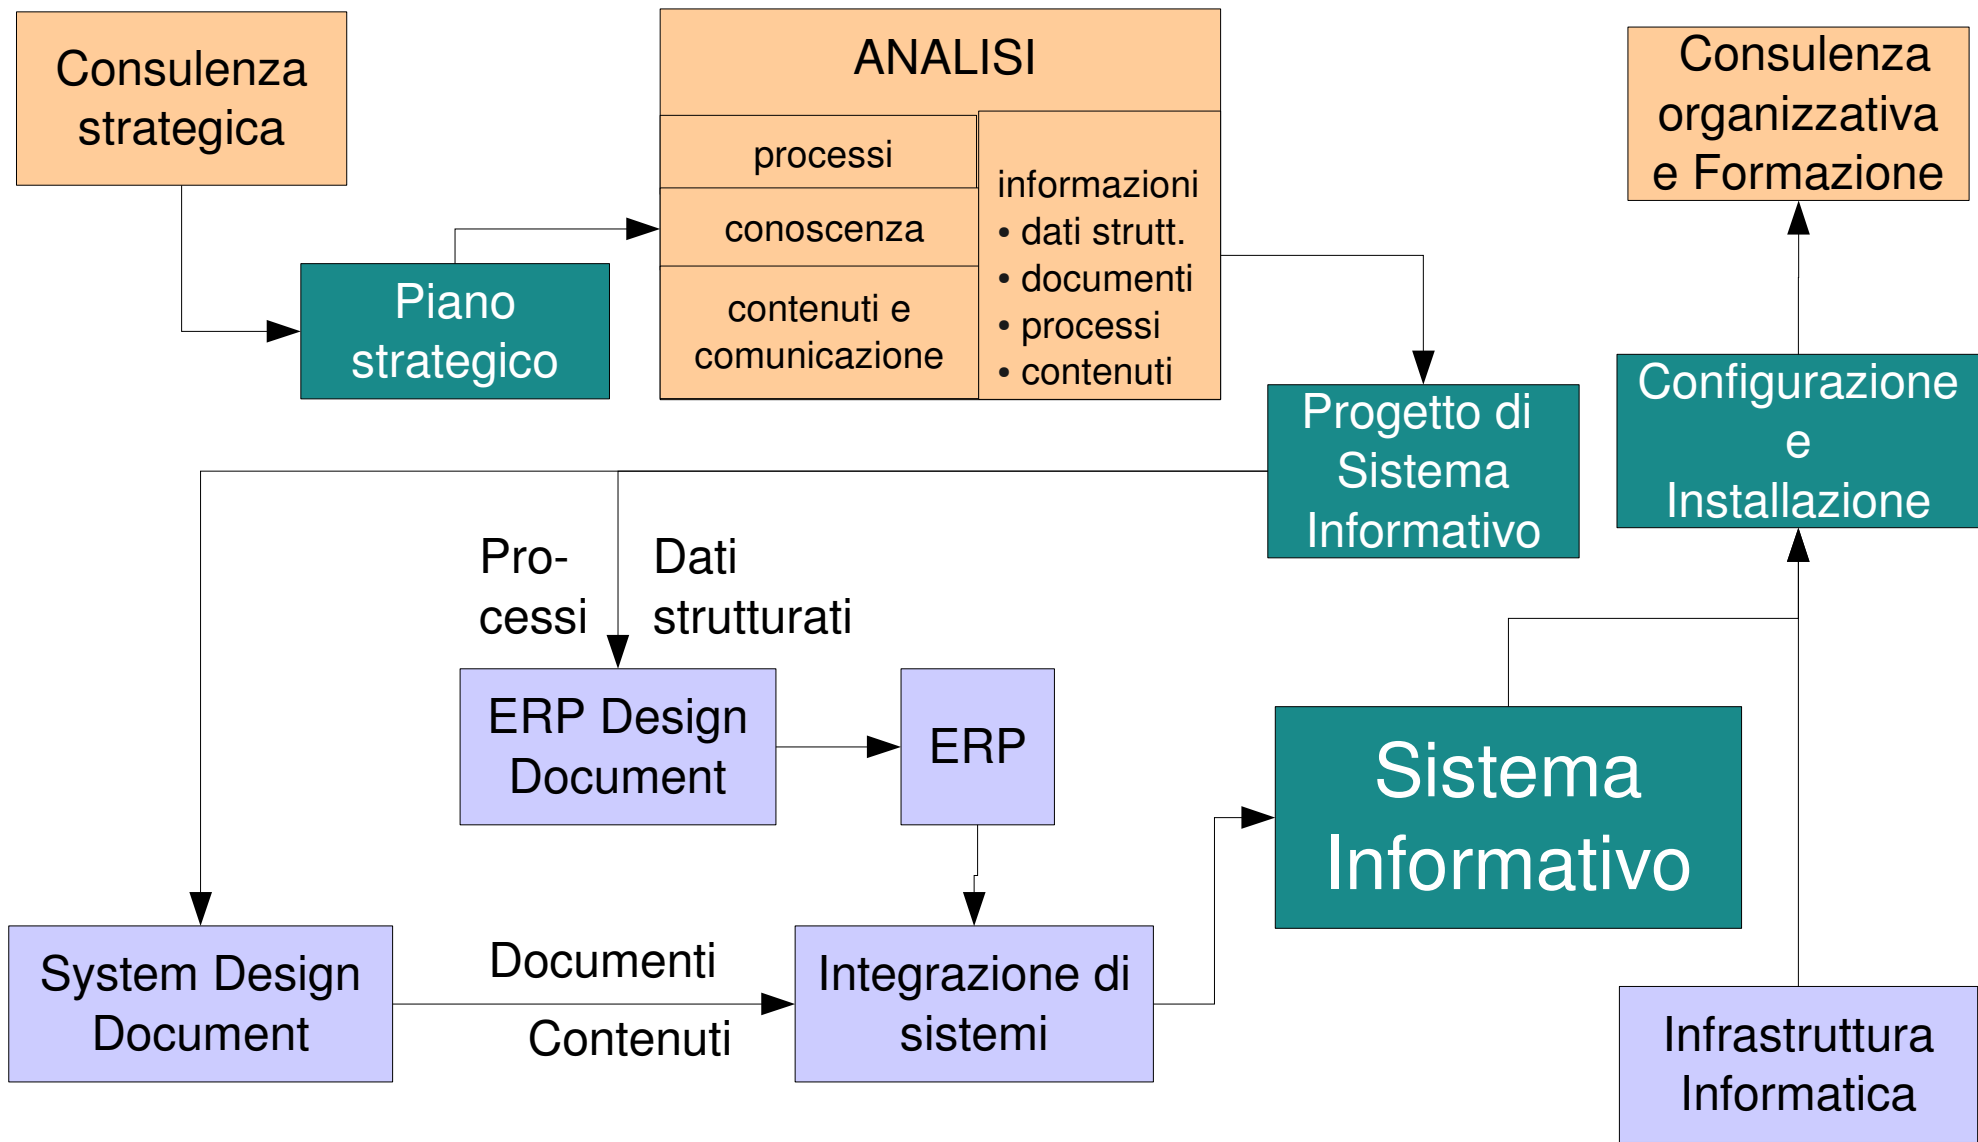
Consulenza strategica

Piano strategico

ANALISI

processi

conoscenza

contenuti e comunicazione

informazioni
• dati strutt.
• documenti
• processi
• contenuti

Consulenza organizzativa e Formazione

Progetto di Sistema Informativo

Configurazione e Installazione

Pro-cessi

Dati strutturati

ERP Design Document

ERP

Sistema Informativo

System Design Document

Documenti

Contenuti

Integrazione di sistemi

Infrastruttura Informatica